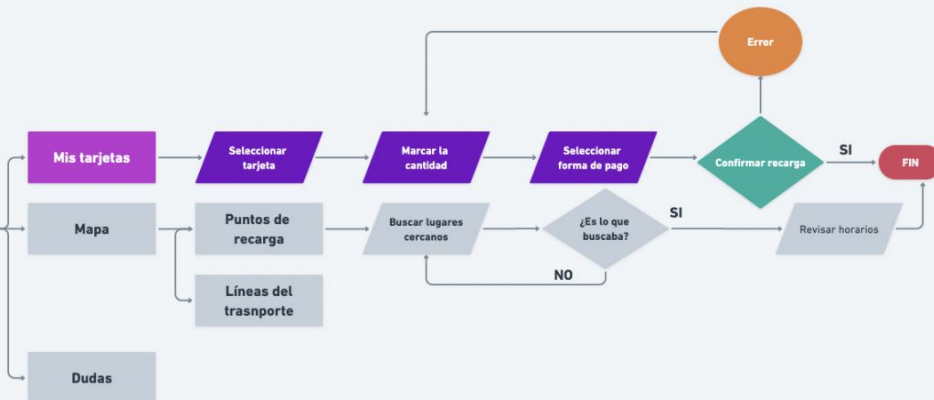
Error

Mis tarjetas

Seleccionar tarjeta

Marcar la cantidad

Seleccionar forma de pago

Confirmar recarga

SI

FIN

Mapa

Puntos de recarga

Buscar lugares cercanos

¿Es lo que buscaba?

SI

Revisar horarios

NO

Líneas del trasnporte

Dudas